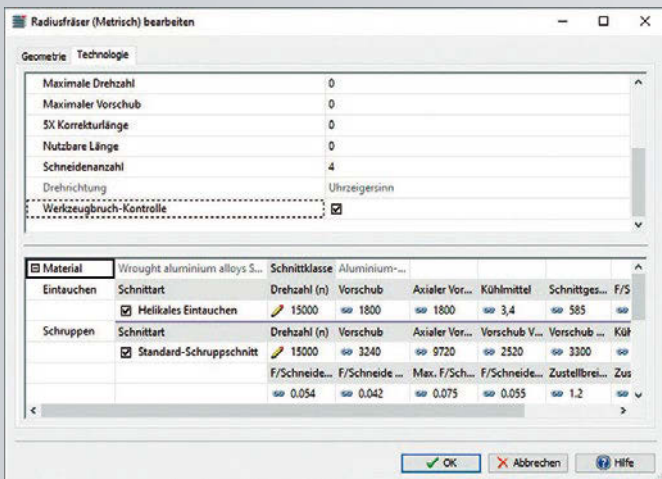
Radiusfräser (Metrisch) bearbeiten

Geometrie | Technologie

| Maximale Drehzahl | 0 |
|---|---|
| Maximaler Vorschub | 0 |
| 5X Korrekturlänge | 0 |
| Nutzbare Länge | 0 |
| Schneidenanzahl | 4 |
| Drehrichtung | Uhrzeigersinn |
| Werkzeugbruch-Kontrolle | ☑ |

| ⊟ Material | Wrought aluminium alloys S... | Schnittklasse | Aluminium-... | | | | |
|---|---|---|---|---|---|---|---|
| Eintauchen | Schnittart | Drehzahl (n) | Vorschub | Axialer Vor... | Kühlmittel | Schnittges... | F/S |
| | ☑ Helikales Eintauchen | 15000 | 1800 | 1800 | 3,4 | 585 | |
| Schruppen | Schnittart | Drehzahl (n) | Vorschub | Axialer Vor... | Vorschub V... | Vorschub ... | Küh |
| | ☑ Standard-Schruppschnitt | 15000 | 3240 | 9720 | 2520 | 3300 | |
| | | F/Schneide... | F/Schneide ... | Max. F/Sch... | F/Schneide... | Zustellbrei... | Zus |
| | | 0.054 | 0.042 | 0.075 | 0.055 | 1.2 | |

OK | Abbrechen | Hilfe